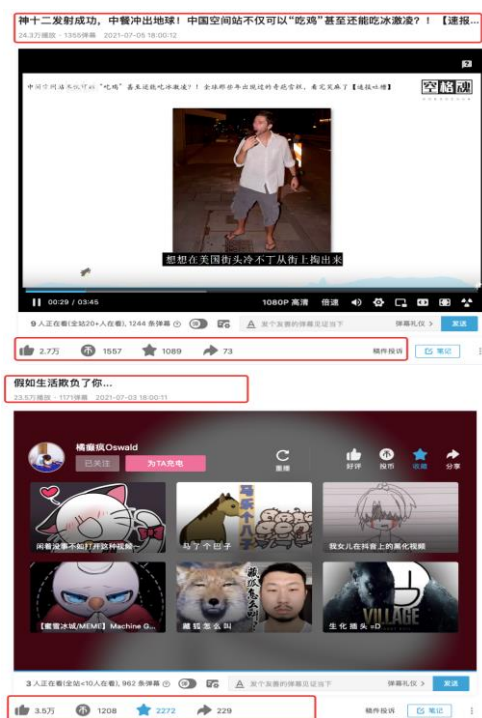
神十二发射成功，中餐冲出地球！中国空间站不仅可以"吃鸡"甚至还能吃冰激凌？！【速报...
24.3万播放 · 1355弹幕 2021-07-05 18:00:12

中国空间站不仅可以"吃鸡"甚至还能吃冰激凌？！全球那些年出现过的奇葩食品，看完笑麻了【速报吐槽】
空格魄

想想在美国街头冷不丁从街上掏出来

00:29 / 03:45 1080P 高清 倍速

9 人正在看(全站20+人在看), 1244 条弹幕 发个友善的弹幕见证当下 弹幕礼仪 > 发送

2.7万 1557 1089 73 稿件投诉 笔记

假如生活欺负了你...
23.5万播放 · 1171弹幕 2021-07-03 18:00:11

橘猫Oswald
已关注 为TA充电
重播 好评 投币 收藏 分享

闲着没事不如打开这种视频
马了个巴子
我女儿在抖音上的黑化视频
【重置冰城/MEME】Machine G...
藏狐怎么叫
生化描头 =D

3 人正在看(全站<10人在看), 962 条弹幕 发个友善的弹幕见证当下 弹幕礼仪 > 发送

3.5万 1208 2272 229 稿件投诉 笔记